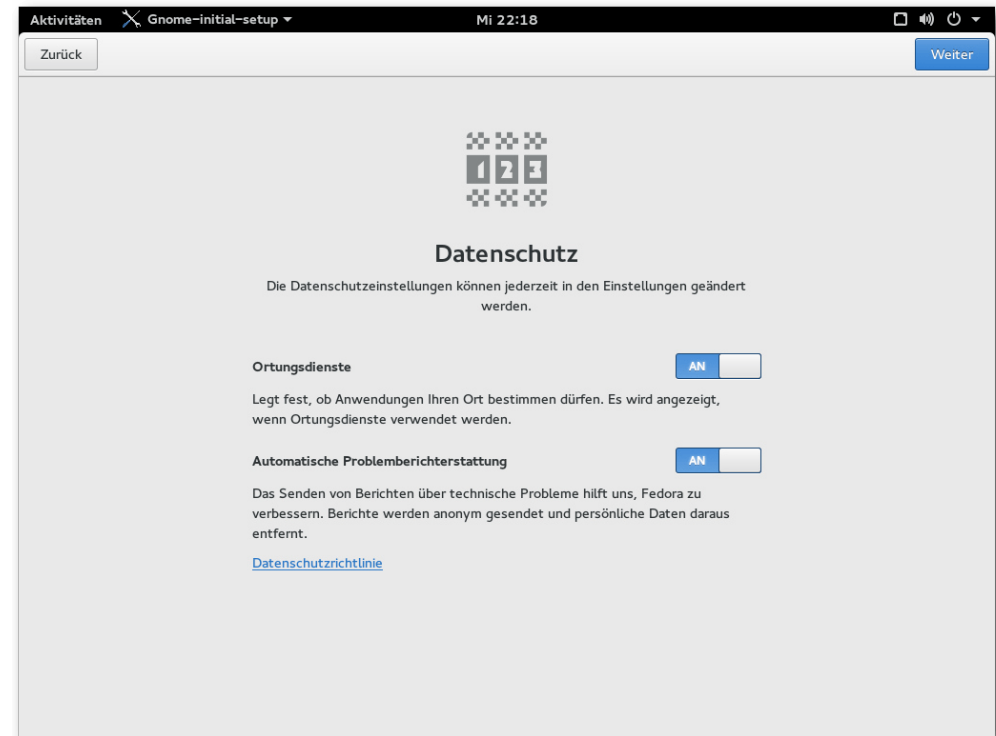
Aktivitäten Gnome-initial-setup Mi 22:18

Zurück Weiter

1 2 3

Datenschutz

Die Datenschutzeinstellungen können jederzeit in den Einstellungen geändert werden.

Ortungsdienste AN

Legt fest, ob Anwendungen Ihren Ort bestimmen dürfen. Es wird angezeigt, wenn Ortungsdienste verwendet werden.

Automatische Problemberichterstattung AN

Das Senden von Berichten über technische Probleme hilft uns, Fedora zu verbessern. Berichte werden anonym gesendet und persönliche Daten daraus entfernt.

Datenschutzrichtlinie